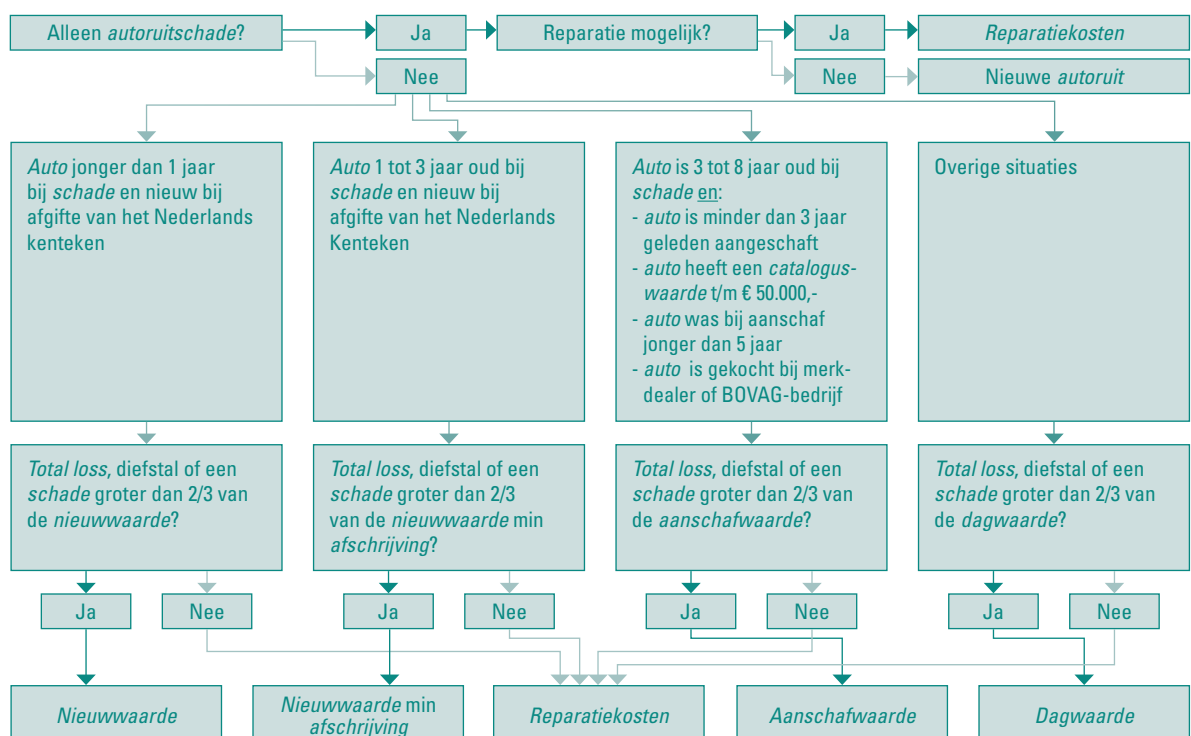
Alleen *autoruitschade*?

Ja

Reparatie mogelijk?

Ja

*Reparatiekosten*

Nee

Nee

Nieuwe *autoruit*

*Auto* jonger dan 1 jaar bij *schade* en nieuw bij afgifte van het Nederlands kenteken

*Auto* 1 tot 3 jaar oud bij *schade* en nieuw bij afgifte van het Nederlands Kenteken

*Auto* is 3 tot 8 jaar oud bij *schade* en:
- *auto* is minder dan 3 jaar geleden aangeschaft
- *auto* heeft een *catalogus-waarde* t/m € 50.000,-
- *auto* was bij aanschaf jonger dan 5 jaar
- *auto* is gekocht bij merkdealer of BOVAG-bedrijf

Overige situaties

*Total loss*, diefstal of een *schade* groter dan 2/3 van de *nieuwwaarde*?

*Total loss*, diefstal of een *schade* groter dan 2/3 van de *nieuwwaarde* min *afschrijving*?

*Total loss*, diefstal of een *schade* groter dan 2/3 van de *aanschafwaarde*?

*Total loss*, diefstal of een *schade* groter dan 2/3 van de *dagwaarde*?

Ja

Nee

Ja

Nee

Ja

Nee

Ja

Nee

*Nieuwwaarde*

*Nieuwwaarde* min *afschrijving*

*Reparatiekosten*

*Aanschafwaarde*

*Dagwaarde*